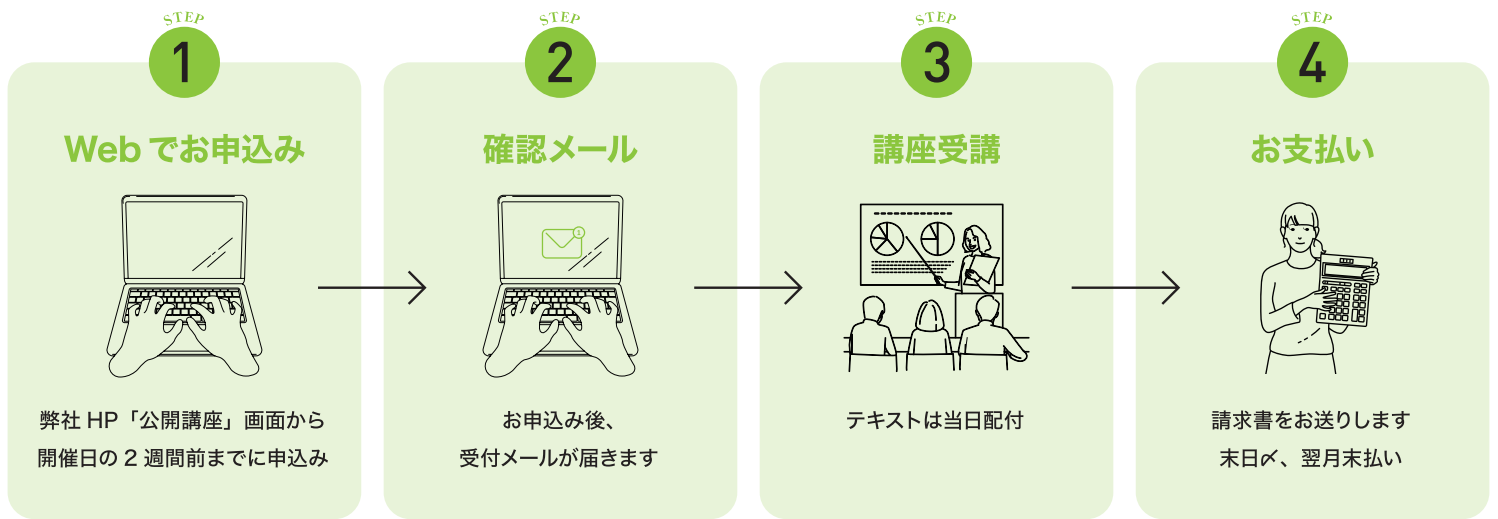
STEP
1
Webでお申込み

弊社HP「公開講座」画面から開催日の2週間前までに申込み

STEP
2
確認メール

お申込み後、
受付メールが届きます

STEP
3
講座受講

テキストは当日配付

STEP
4
お支払い

請求書をお送りします
末日〆、翌月末払い